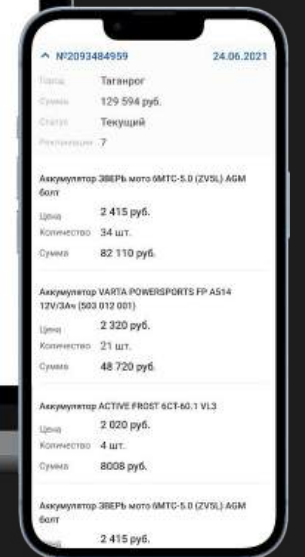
^ №2093484959 24.06.2021

Город Таганрог
Сумма 129 594 руб.
Статус Текущий
Реализации 7

Аккумулятор ЗВЕРЬ мото 6МТС-5.0 (ZV5L) AGM болт
Цена 2 415 руб.
Количество 34 шт.
Сумма 82 110 руб.

Аккумулятор VARTA POWERSPORTS FP A514 12V/3Ач (503 012 001)
Цена 2 320 руб.
Количество 21 шт.
Сумма 48 720 руб.

Аккумулятор ACTIVE FROST 6СТ-60.1 VL3
Цена 2 020 руб.
Количество 4 шт.
Сумма 8008 руб.

Аккумулятор ЗВЕРЬ мото 6МТС-5.0 (ZV5L) AGM болт
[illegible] 2 415 руб.